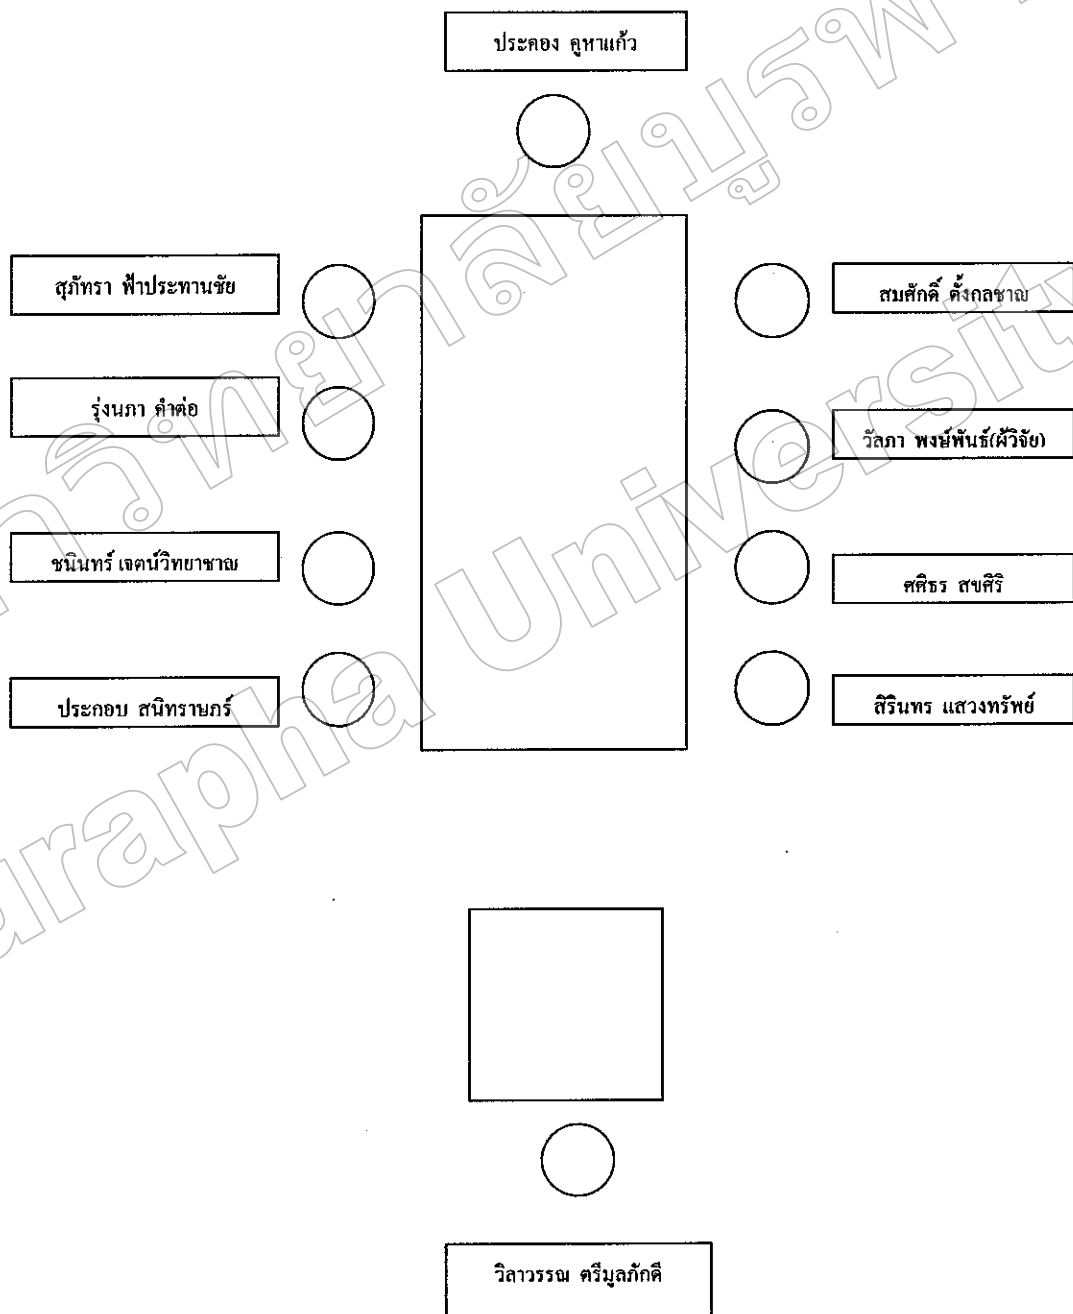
ประคอง คุหาแก้ว

สุภัทรา ฟ้าประทานชัย

สมศักดิ์ ตั้งกลชาญ

รุ่งนภา คำต่อ

วัลภา พงษ์พันธ์(ผู้วิจัย)

ชนินทร์ เจตน์วิทยาชาญ

ศศิธร สุขศิริ

ประกอบ สนิทรายภร์

สิรินทร แสวงทรัพย์

วิลาวรรณ ศรีมูลภักดี

มหาวิทยาลัยบูรพา Burapha University